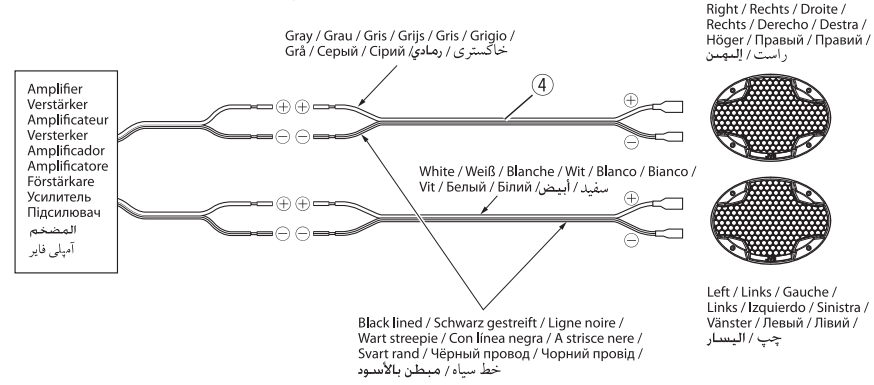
Gray / Grau / Gris / Grijs / Gris / Grigio / Grå / Серый / Сірий / رمادي / خاکستری

Right / Rechts / Droite / Rechts / Derecho / Destra / Höger / Правый / Правий / اليمين / راست

Amplifier
Verstärker
Amplificateur
Versterker
Amplificador
Amplificatore
Förstärkare
Усилитель
Підсилювач
المضخم
آمپلی فایر

④

⊕ ⊕
⊖ ⊖
⊕ ⊕
⊖ ⊖
⊕
⊖
⊕
⊖

White / Weiß / Blanche / Wit / Blanco / Bianco / Vit / Белый / Білий / أبيض / سفید

Left / Links / Gauche / Links / Izquierdo / Sinistra / Vänster / Левый / Лівий / اليسار / چپ

Black lined / Schwarz gestreift / Ligne noire / Wart streepie / Con línea negra / A strisce nere / Svart rand / Чёрный провод / Чорний провід / مبطن بالأسود / خط سیاه